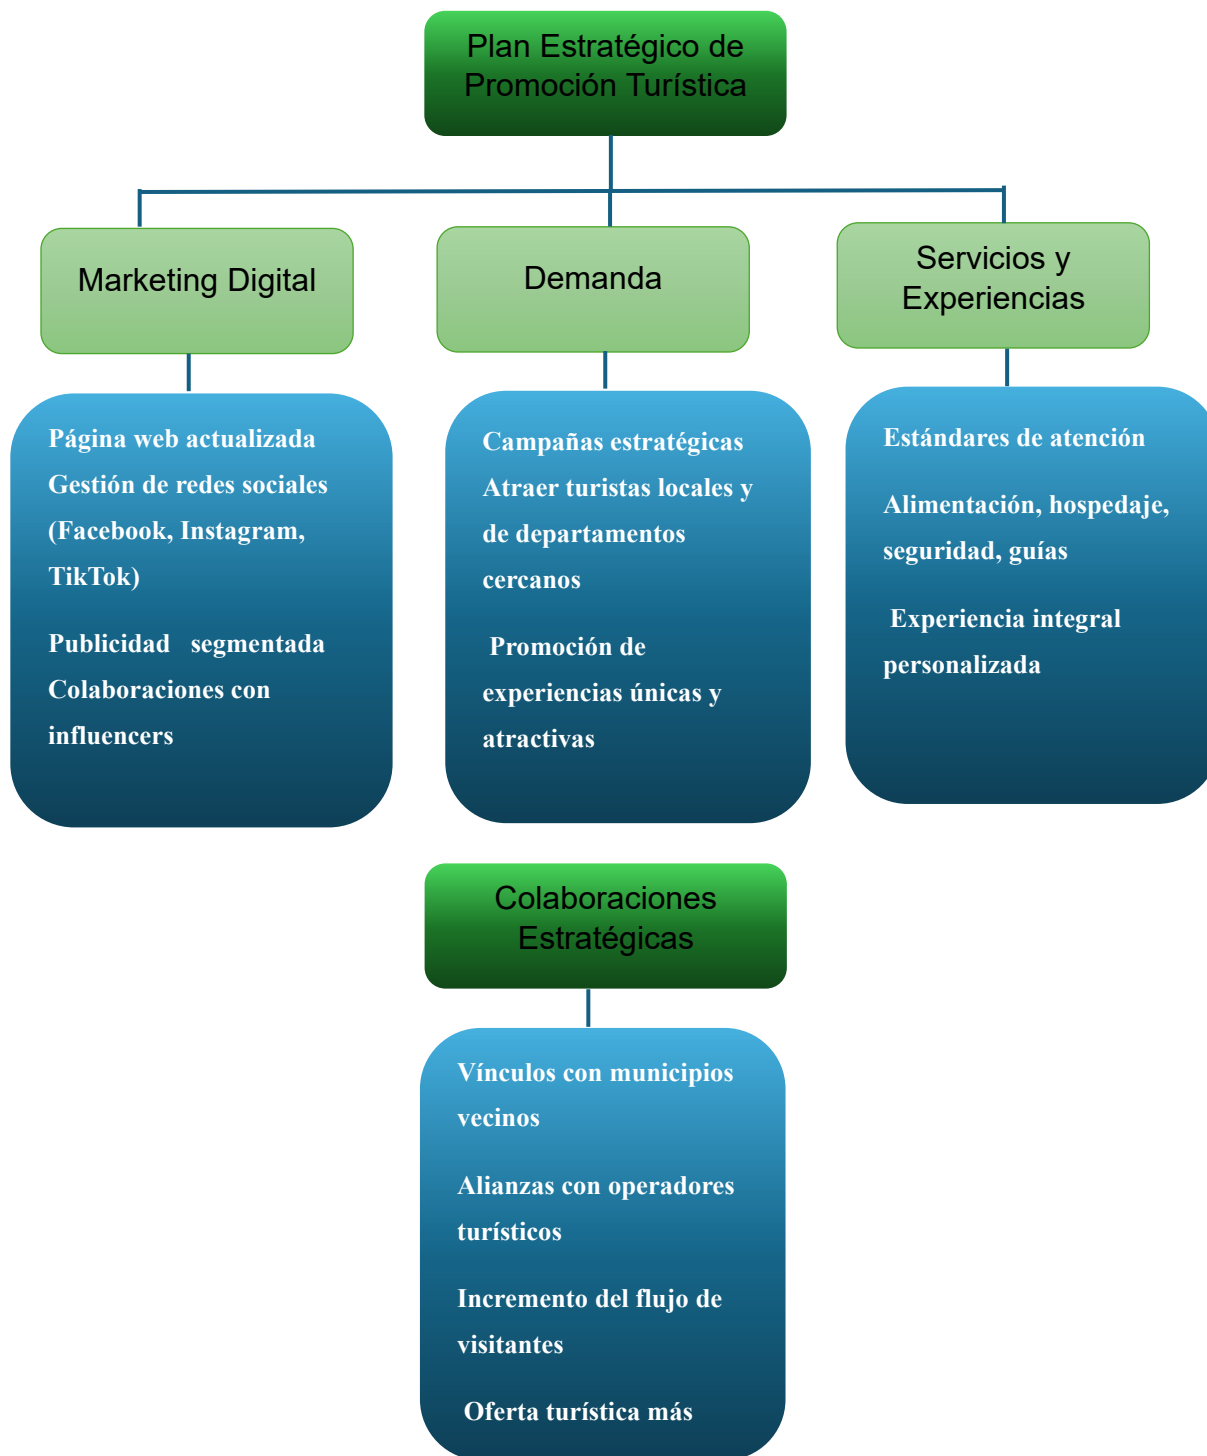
Plan Estratégico de Promoción Turística

Marketing Digital

Página web actualizada
Gestión de redes sociales (Facebook, Instagram, TikTok)

Publicidad segmentada
Colaboraciones con influencers

Demanda

Campañas estratégicas
Atraer turistas locales y de departamentos cercanos

Promoción de experiencias únicas y atractivas

Servicios y Experiencias

Estándares de atención

Alimentación, hospedaje, seguridad, guías

Experiencia integral personalizada

Colaboraciones Estratégicas

Vínculos con municipios vecinos

Alianzas con operadores turísticos

Incremento del flujo de visitantes

Oferta turística más